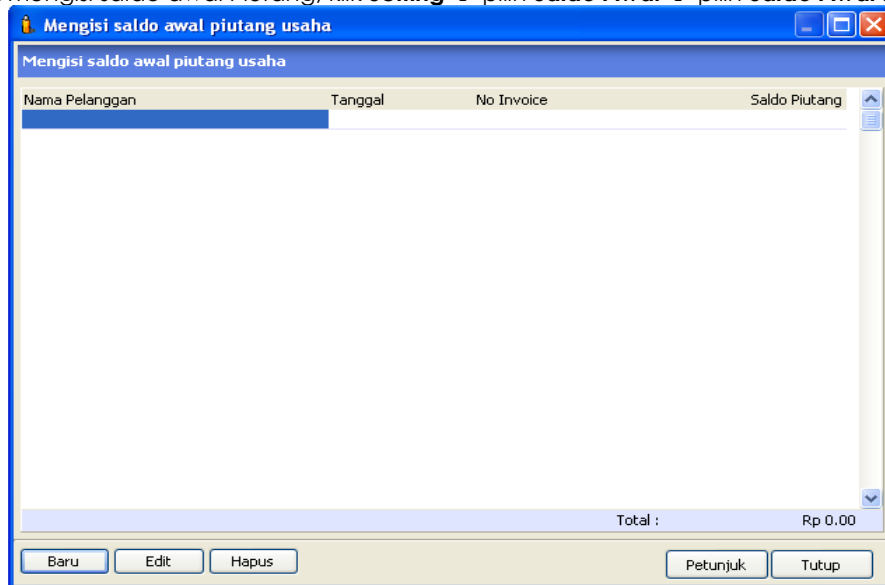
Mengisi saldo awal Piutang, klik setting → pilih saldo Awal → pilih saldo Awal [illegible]

Mengisi saldo awal piutang usaha

Mengisi saldo awal piutang usaha

| Nama Pelanggan | Tanggal | No Invoice | Saldo Piutang |
|---|---|---|---|
| | | | |

Total : Rp 0.00

Baru Edit Hapus Petunjuk Tutup